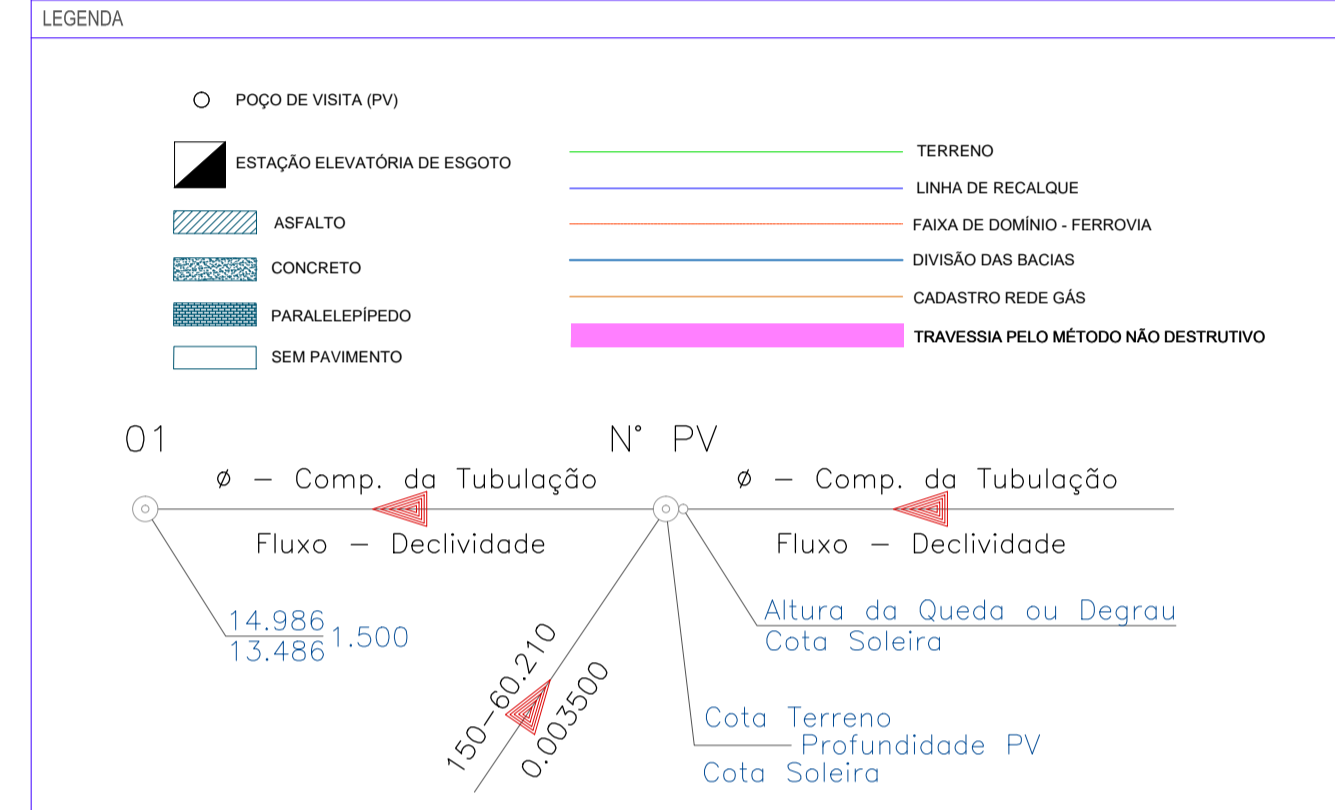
LEGENDA

POÇO DE VISITA (PV)

ESTAÇÃO ELEVATÓRIA DE ESGOTO

ASFALTO

CONCRETO

PARALELEPÍPEDO

SEM PAVIMENTO

TERRENO

LINHA DE RECALQUE

FAIXA DE DOMÍNIO - FERROVIA

DIVISÃO DAS BACIAS

CADASTRO REDE GÁS

TRAVESSIA PELO MÉTODO NÃO DESTRUTIVO

01

N° PV

Ø – Comp. da Tubulação

Fluxo – Declividade

Ø – Comp. da Tubulação

Fluxo – Declividade

14.986
13.486 1.500

150–60.210
0.003500

Altura da Queda ou Degrau
Cota Soleira

Cota Terreno
Profundidade PV
Cota Soleira